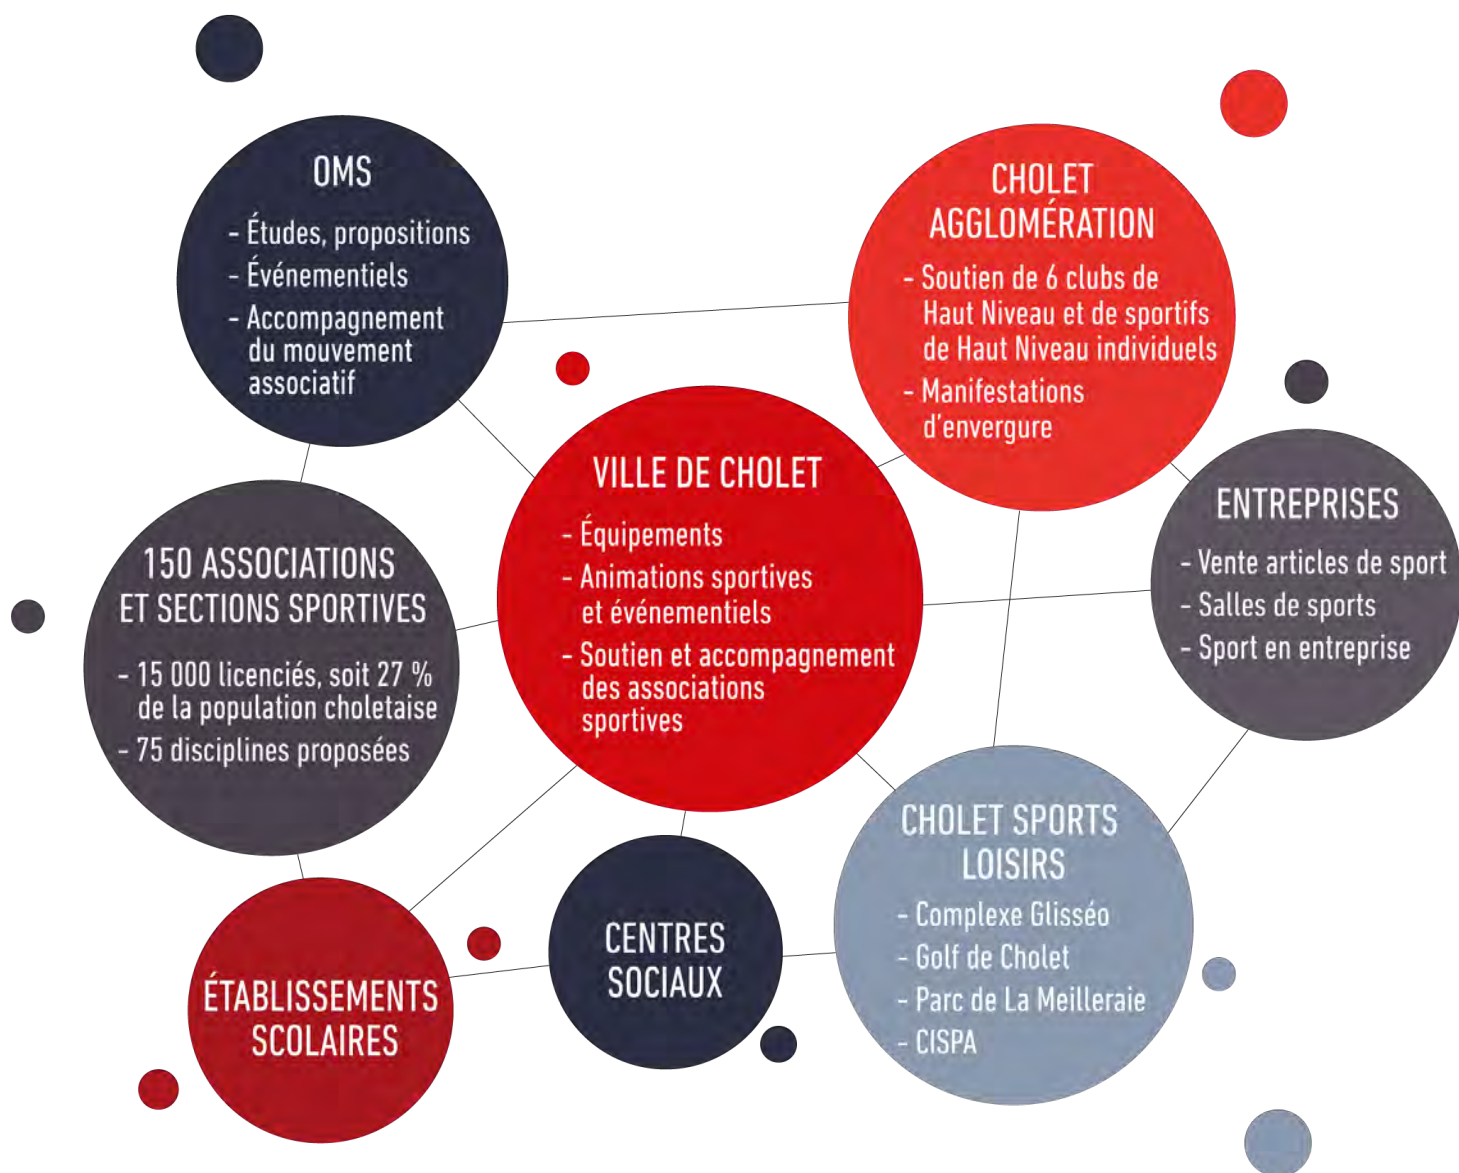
OMS

- Études, propositions
- Événementiels
- Accompagnement du mouvement associatif

CHOLET AGGLOMÉRATION

- Soutien de 6 clubs de Haut Niveau et de sportifs de Haut Niveau individuels
- Manifestations d'envergure

VILLE DE CHOLET

- Équipements
- Animations sportives et événementiels
- Soutien et accompagnement des associations sportives

150 ASSOCIATIONS ET SECTIONS SPORTIVES

- 15 000 licenciés, soit 27 % de la population choletaise
- 75 disciplines proposées

ENTREPRISES

- Vente articles de sport
- Salles de sports
- Sport en entreprise

CHOLET SPORTS LOISIRS

- Complexe Glisséo
- Golf de Cholet
- Parc de La Meilleraie
- CISPA

CENTRES SOCIAUX

ÉTABLISSEMENTS SCOLAIRES